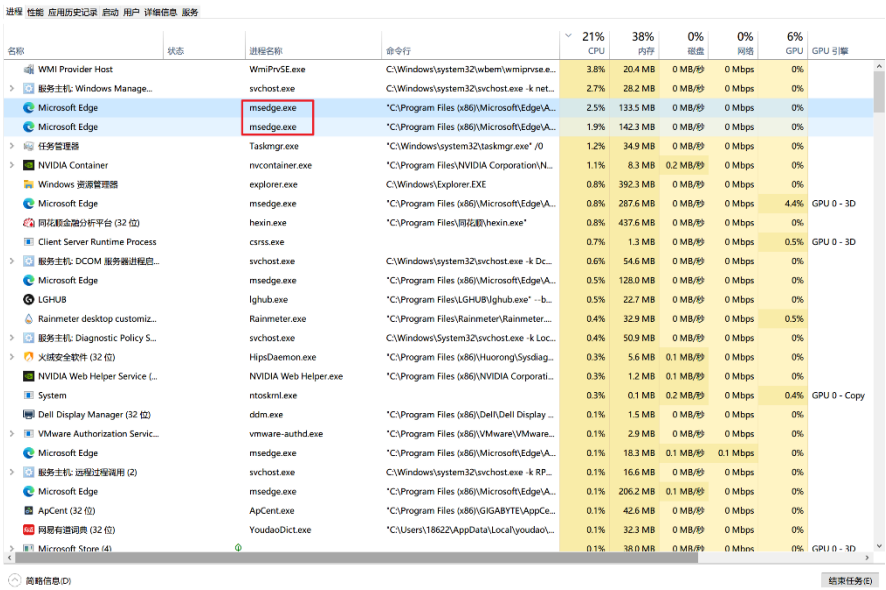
进程 性能 应用历史记录 启动 用户 详细信息 服务

| 名称 | 状态 | 进程名称 | 命令行 | 21% CPU | 38% 内存 | 0% 磁盘 | 0% 网络 | 6% GPU | GPU 引擎 |
|---|---|---|---|---|---|---|---|---|---|
| WMI Provider Host | | WmiPrvSE.exe | C:\Windows\system32\wbem\wmiprvse.e... | 3.8% | 20.4 MB | 0 MB/秒 | 0 Mbps | 0% | |
| 服务主机: Windows Manage... | | svchost.exe | C:\Windows\system32\svchost.exe -k net... | 2.7% | 28.2 MB | 0 MB/秒 | 0 Mbps | 0% | |
| Microsoft Edge | | msedge.exe | "C:\Program Files (x86)\Microsoft\Edge\A... | 2.5% | 133.5 MB | 0 MB/秒 | 0 Mbps | 0% | |
| Microsoft Edge | | msedge.exe | "C:\Program Files (x86)\Microsoft\Edge\A... | 1.9% | 142.3 MB | 0 MB/秒 | 0 Mbps | 0% | |
| 任务管理器 | | Taskmgr.exe | "C:\Windows\system32\taskmgr.exe" /0 | 1.2% | 34.9 MB | 0 MB/秒 | 0 Mbps | 0% | |
| NVIDIA Container | | nvcontainer.exe | "C:\Program Files\NVIDIA Corporation\N... | 1.1% | 8.3 MB | 0.2 MB/秒 | 0 Mbps | 0% | |
| Windows 资源管理器 | | explorer.exe | C:\Windows\Explorer.EXE | 0.8% | 392.3 MB | 0 MB/秒 | 0 Mbps | 0% | |
| Microsoft Edge | | msedge.exe | "C:\Program Files (x86)\Microsoft\Edge\A... | 0.8% | 287.6 MB | 0 MB/秒 | 0 Mbps | 4.4% | GPU 0 - 3D |
| 同花顺金融分析平台 (32 位) | | hexin.exe | "C:\Program Files\同花顺\hexin.exe" | 0.8% | 437.6 MB | 0 MB/秒 | 0 Mbps | 0% | |
| Client Server Runtime Process | | csrss.exe | | 0.7% | 1.3 MB | 0 MB/秒 | 0 Mbps | 0.5% | GPU 0 - 3D |
| 服务主机: DCOM 服务器进程启... | | svchost.exe | C:\Windows\system32\svchost.exe -k Dc... | 0.6% | 54.6 MB | 0 MB/秒 | 0 Mbps | 0% | |
| Microsoft Edge | | msedge.exe | "C:\Program Files (x86)\Microsoft\Edge\A... | 0.5% | 128.0 MB | 0 MB/秒 | 0 Mbps | 0% | |
| LGHUB | | lghub.exe | "C:\Program Files\LGHUB\lghub.exe" --b... | 0.5% | 22.7 MB | 0 MB/秒 | 0 Mbps | 0% | |
| Rainmeter desktop customiz... | | Rainmeter.exe | "C:\Program Files\Rainmeter\Rainmeter.... | 0.4% | 32.9 MB | 0 MB/秒 | 0 Mbps | 0.5% | |
| 服务主机: Diagnostic Policy S... | | svchost.exe | C:\Windows\System32\svchost.exe -k Loc... | 0.4% | 50.9 MB | 0 MB/秒 | 0 Mbps | 0% | |
| 火绒安全软件 (32 位) | | HipsDaemon.exe | "C:\Program Files (x86)\Huorong\Sysdiag... | 0.3% | 5.6 MB | 0.1 MB/秒 | 0 Mbps | 0% | |
| NVIDIA Web Helper Service (... | | NVIDIA Web Helper.exe | "C:\Program Files (x86)\NVIDIA Corporati... | 0.3% | 1.2 MB | 0.1 MB/秒 | 0 Mbps | 0% | |
| System | | ntoskrnl.exe | | 0.3% | 0.1 MB | 0.2 MB/秒 | 0 Mbps | 0.4% | GPU 0 - Copy |
| Dell Display Manager (32 位) | | ddm.exe | "C:\Program Files (x86)\Dell\Dell Display ... | 0.1% | 1.5 MB | 0 MB/秒 | 0 Mbps | 0% | |
| VMware Authorization Servic... | | vmware-authd.exe | "C:\Program Files (x86)\VMware\VMware.... | 0.1% | 2.9 MB | 0 MB/秒 | 0 Mbps | 0% | |
| Microsoft Edge | | msedge.exe | "C:\Program Files (x86)\Microsoft\Edge\A... | 0.1% | 18.3 MB | 0.1 MB/秒 | 0.1 Mbps | 0% | |
| 服务主机: 远程过程调用 (2) | | svchost.exe | C:\Windows\system32\svchost.exe -k RP... | 0.1% | 16.6 MB | 0 MB/秒 | 0 Mbps | 0% | |
| Microsoft Edge | | msedge.exe | "C:\Program Files (x86)\Microsoft\Edge\A... | 0.1% | 206.2 MB | 0.1 MB/秒 | 0 Mbps | 0% | |
| ApCent (32 位) | | ApCent.exe | "C:\Program Files (x86)\GIGABYTE\AppCe... | 0.1% | 42.6 MB | 0 MB/秒 | 0 Mbps | 0% | |
| 网易有道词典 (32 位) | | YoudaoDict.exe | "C:\Users\18622\AppData\Local\youdao\... | 0.1% | 32.3 MB | 0 MB/秒 | 0 Mbps | 0% | |
| Microsoft Store (4) | | | | 0.1% | 38.0 MB | 0 MB/秒 | 0 Mbps | 0% | GPU 0 - 3D |

简略信息(D)

结束任务(E)